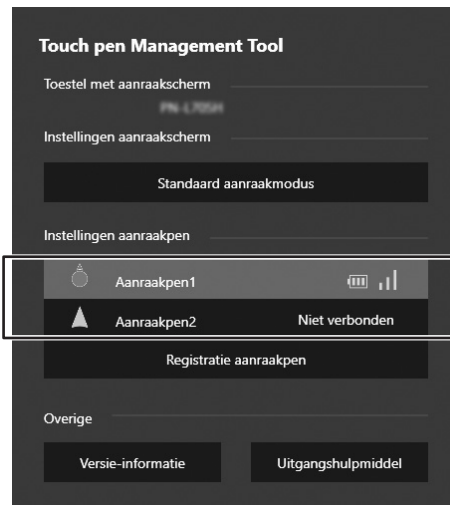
Touch pen Management Tool

Toestel met aanraakscherm

PN-L705H

Instellingen aanraakscherm

Standaard aanraakmodus

Instellingen aanraakpen

Aanraakpen1

Aanraakpen2

Niet verbonden

Registratie aanraakpen

Overige

Versie-informatie

Uitgangshulpmiddel